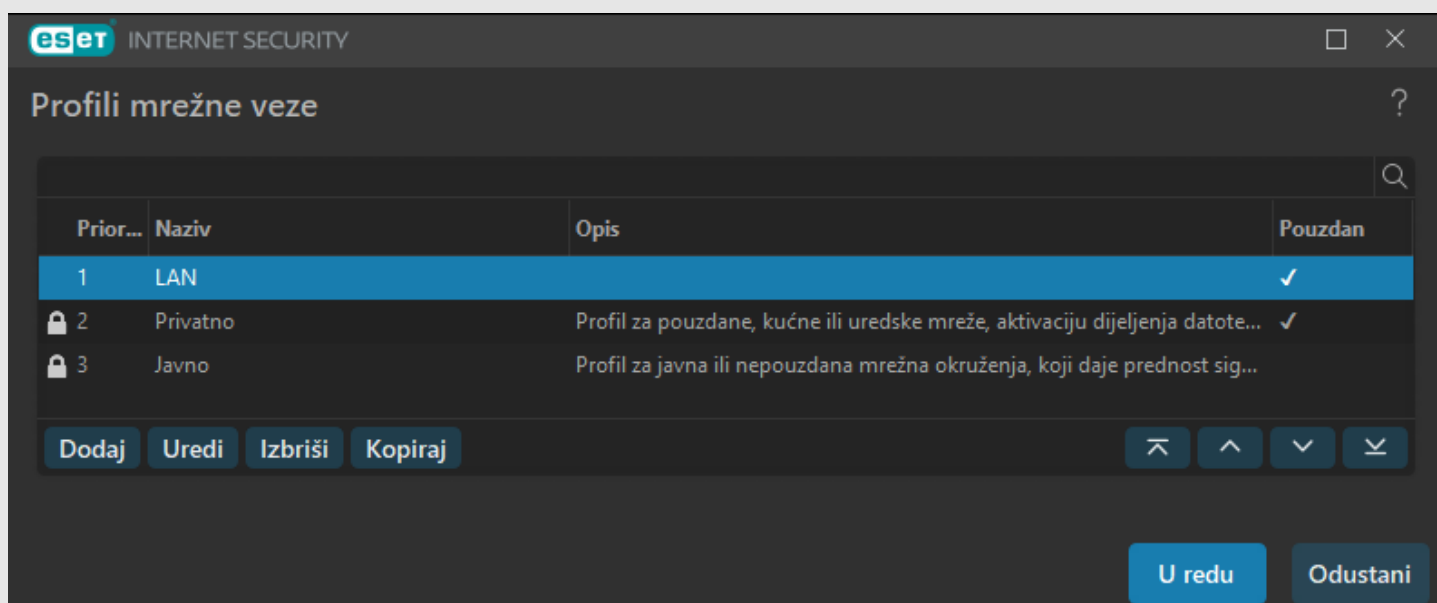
eset INTERNET SECURITY

Profili mrežne veze

?

| Prior... | Naziv | Opis | Pouzdan |
|---|---|---|---|
| 1 | LAN | | ✓ |
| 2 | Privatno | Profil za pouzdane, kućne ili uredske mreže, aktivaciju dijeljenja datote... | ✓ |
| 3 | Javno | Profil za javna ili nepouzdana mrežna okruženja, koji daje prednost sig... | |

Dodaj Uredi Izbriši Kopiraj

U redu Odustani